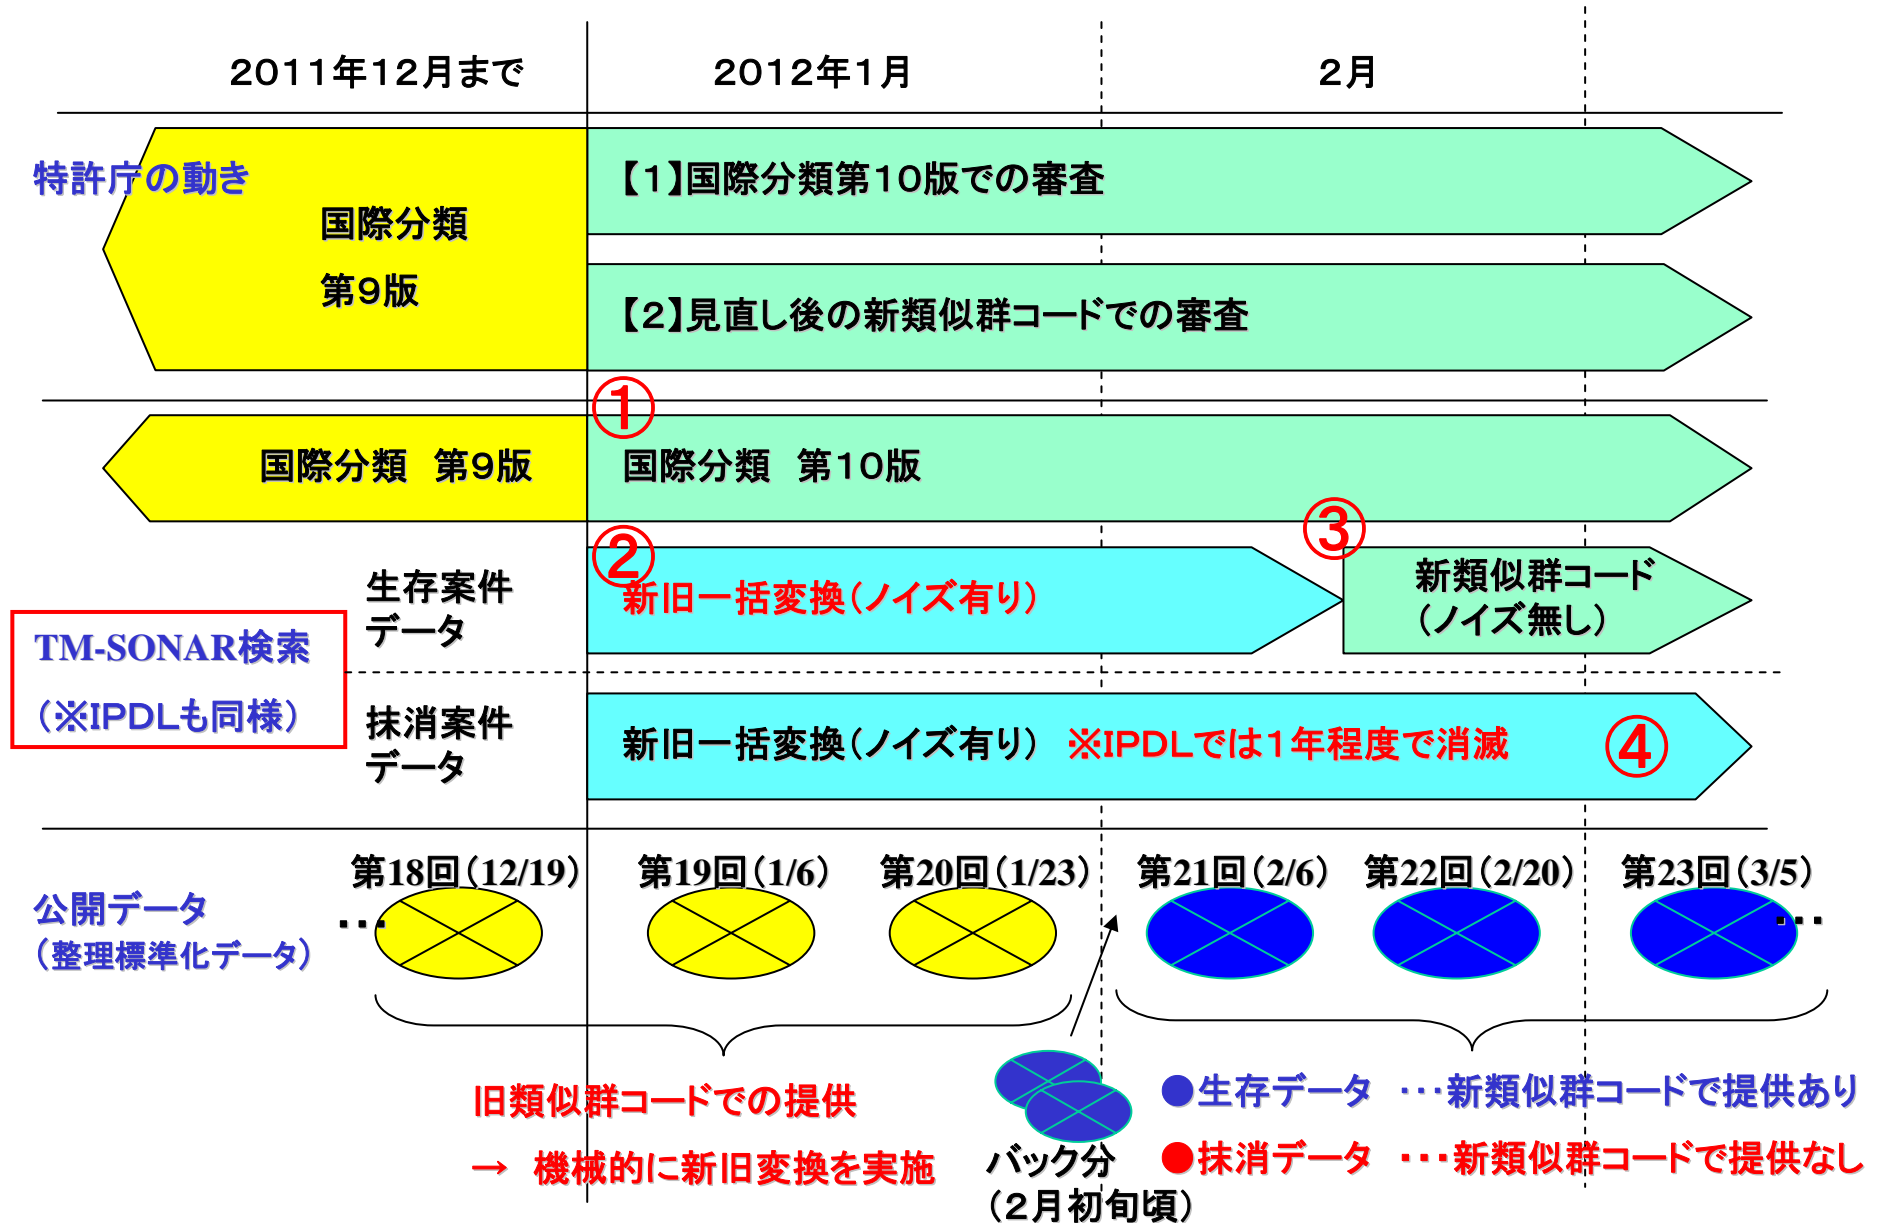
2011年12月まで

2012年1月

2月

特許庁の動き

国際分類
第9版

【1】国際分類第10版での審査

【2】見直し後の新類似群コードでの審査

①

国際分類 第9版

国際分類 第10版

③

②

生存案件データ

新旧一括変換（ノイズ有り）

新類似群コード（ノイズ無し）

TM-SONAR検索
（※IPDLも同様）

抹消案件データ

新旧一括変換（ノイズ有り） ※IPDLでは1年程度で消滅

④

第18回（12/19）

第19回（1/6）

第20回（1/23）

第21回（2/6）

第22回（2/20）

第23回（3/5）

公開データ
（整理標準化データ）

・・・

・・・

旧類似群コードでの提供
→ 機械的に新旧変換を実施

バック分
（2月初旬頃）

●生存データ ・・・新類似群コードで提供あり
●抹消データ ・・・新類似群コードで提供なし